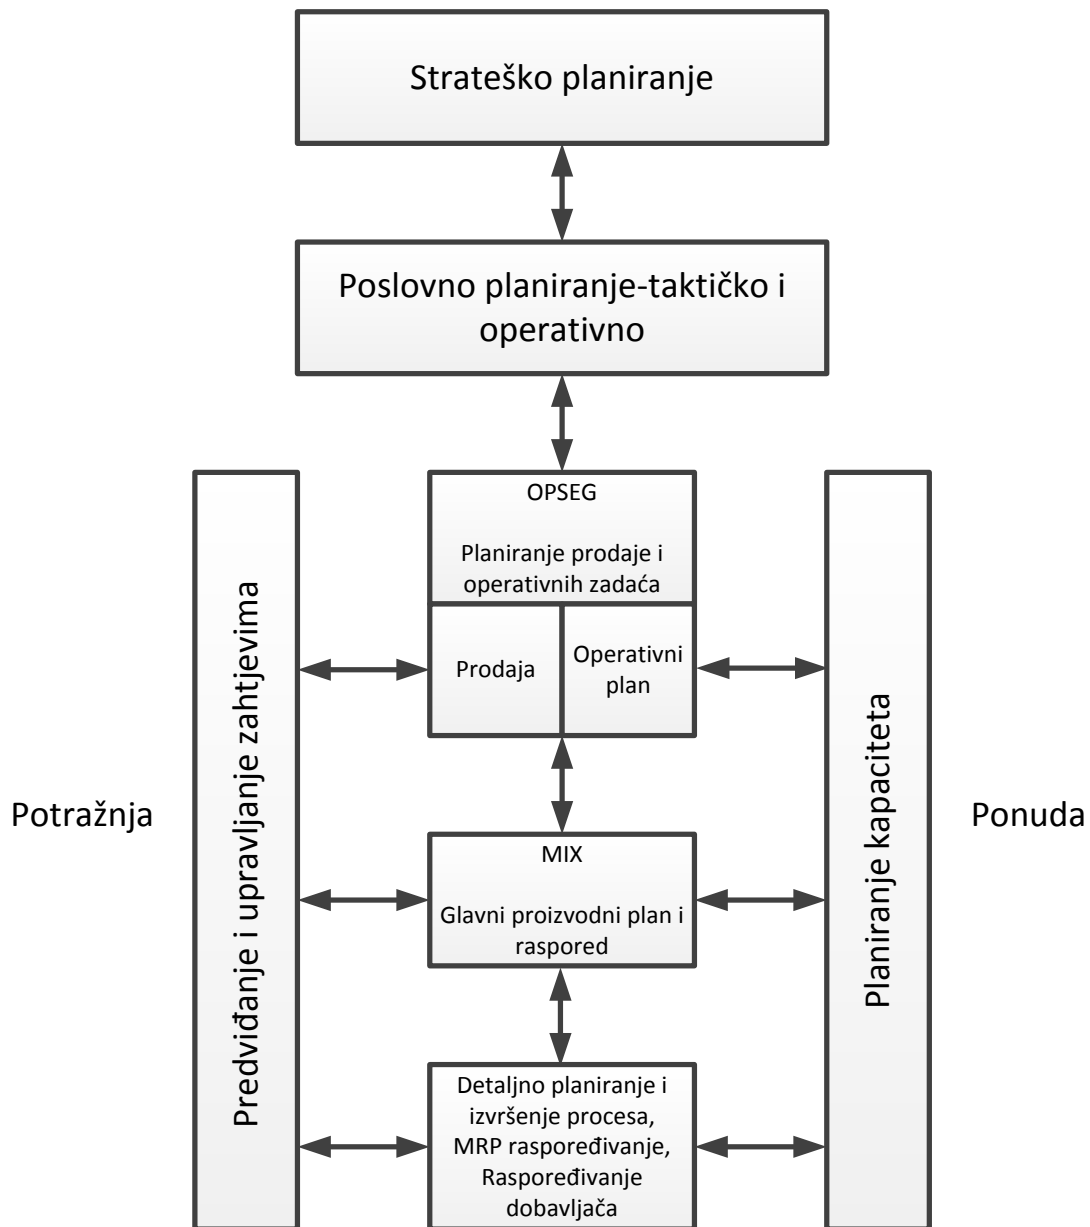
Strateško planiranje

Poslovno planiranje-taktičko i operativno

OPSEG

Planiranje prodaje i operativnih zadaća

Prodaja

Operativni plan

Predviđanje i upravljanje zahtjevima

Potražnja

MIX

Glavni proizvodni plan i raspored

Planiranje kapaciteta

Ponuda

Detaljno planiranje i izvršenje procesa, MRP raspoređivanje, Raspoređivanje dobavljača